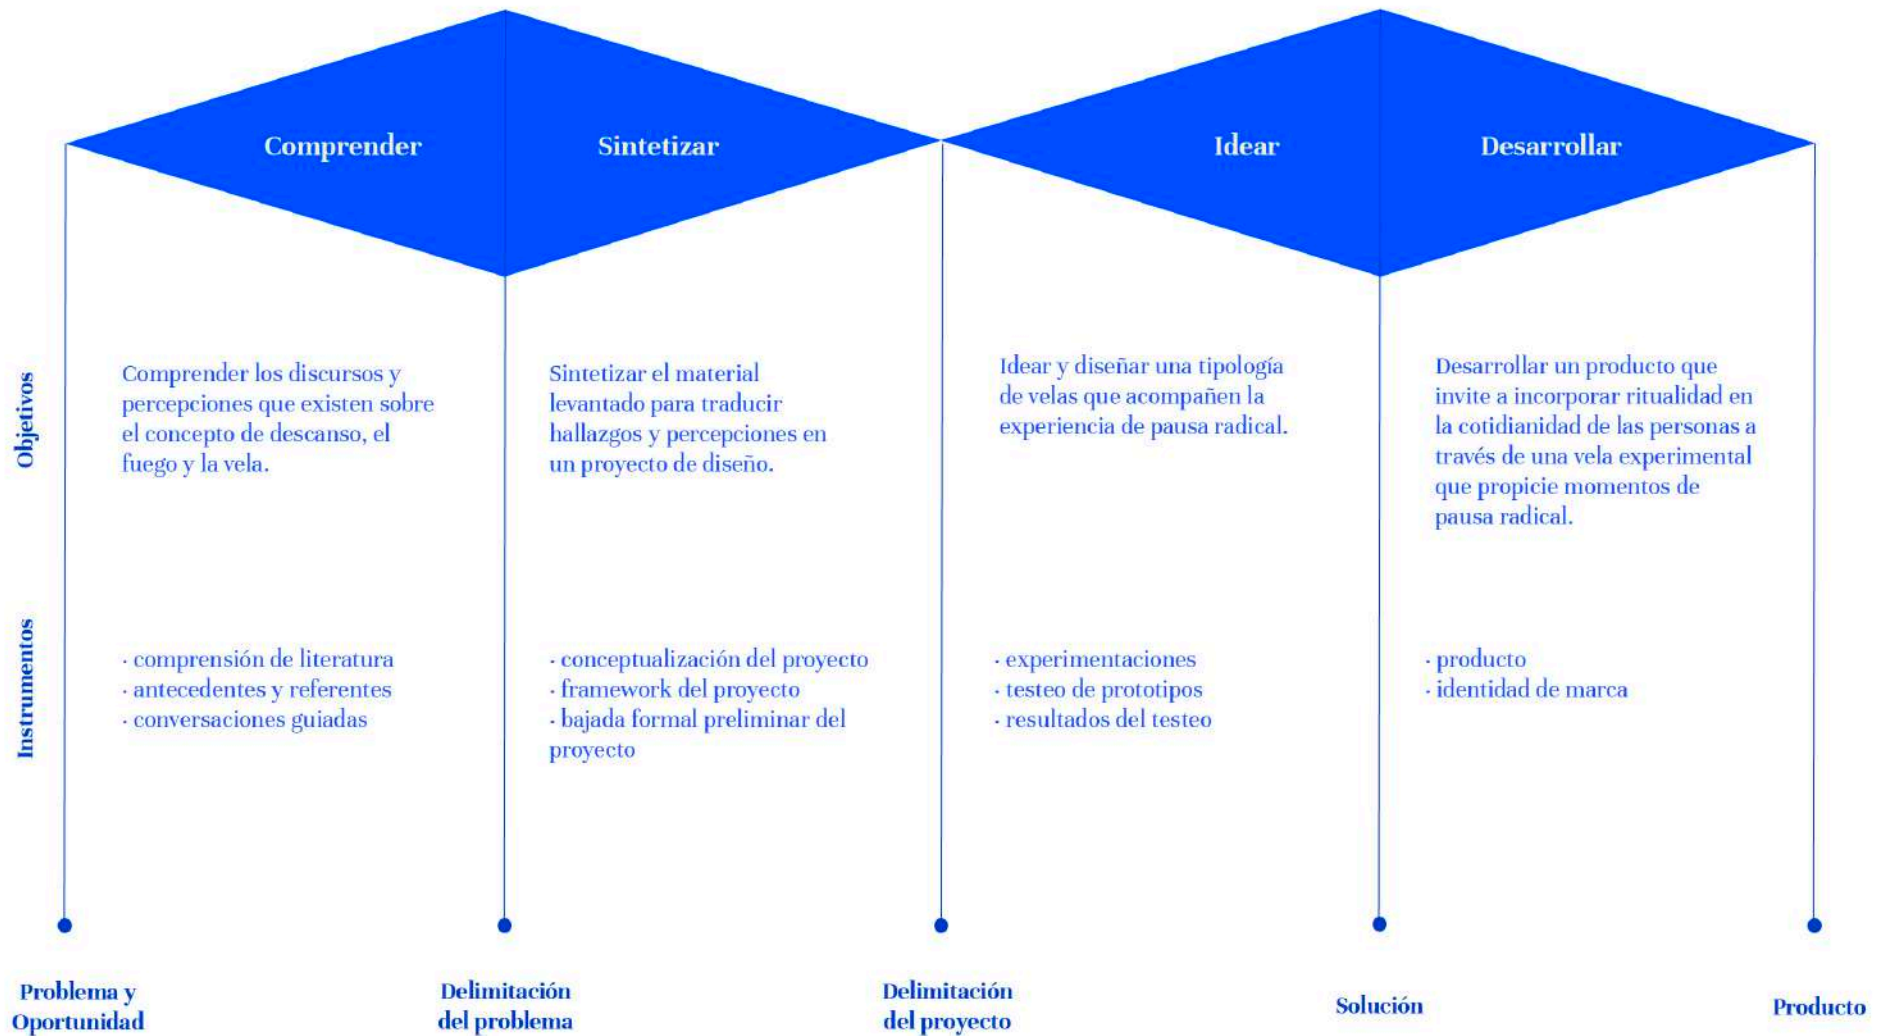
Comprender

Sintetizar

Idear

Desarrollar

Objetivos

Comprender los discursos y percepciones que existen sobre el concepto de descanso, el fuego y la vela.

Sintetizar el material levantado para traducir hallazgos y percepciones en un proyecto de diseño.

Idear y diseñar una tipología de velas que acompañen la experiencia de pausa radical.

Desarrollar un producto que invite a incorporar ritualidad en la cotidianidad de las personas a través de una vela experimental que propicie momentos de pausa radical.

Instrumentos

· comprensión de literatura
· antecedentes y referentes
· conversaciones guiadas

· conceptualización del proyecto
· framework del proyecto
· bajada formal preliminar del proyecto

· experimentaciones
· testeo de prototipos
· resultados del testeo

· producto
· identidad de marca

Problema y Oportunidad

Delimitación del problema

Delimitación del proyecto

Solución

Producto